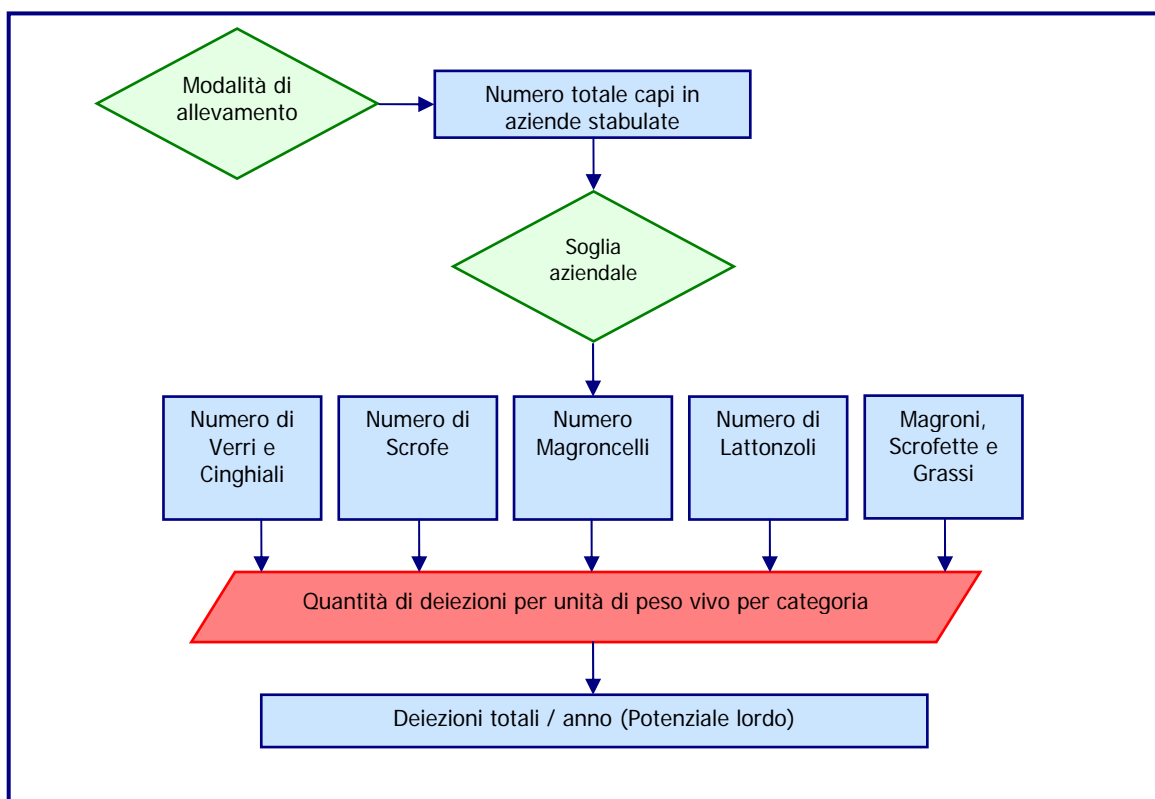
Modalità di allevamento

Numero totale capi in aziende stabulate

Soglia aziendale

Numero di Verri e Cinghiali

Numero di Scrofe

Numero Magroncelli

Numero di Lattonzoli

Magroni, Scrofette e Grassi

Quantità di deiezioni per unità di peso vivo per categoria

Deiezioni totali / anno (Potenziale lordo)